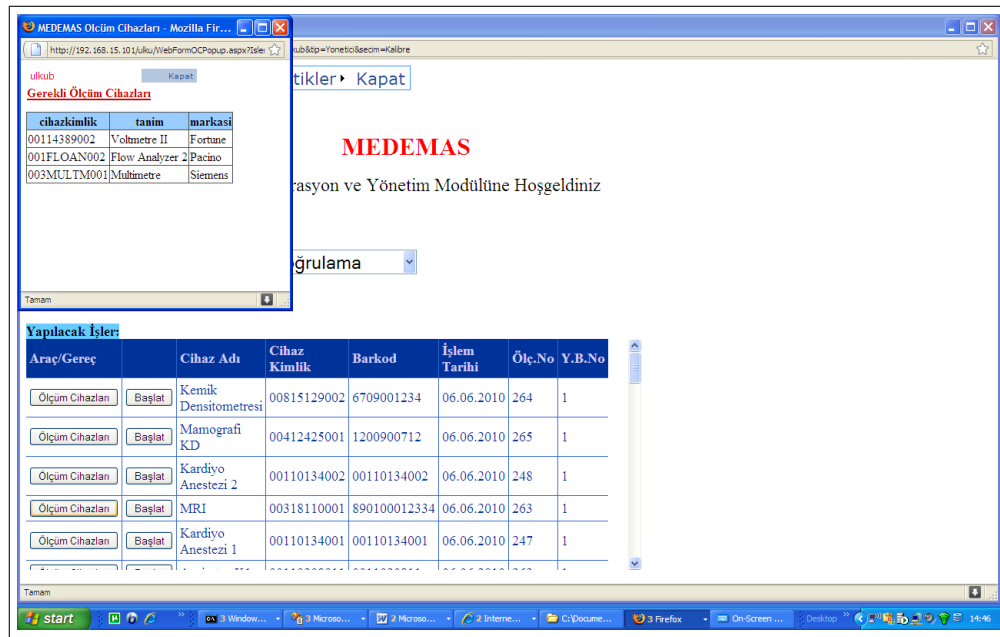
MEDEMAS Olcüm Cihazları - Mozilla Fir...

http://192.168.15.101/ulku/WebFormOCPopup.aspx?Isle

ulkub

Kapat

Gerekli Ölçüm Cihazları

| cihazkimlik | tanim | markasi |
|---|---|---|
| 00114389002 | Voltmetre II | Fortune |
| 001FLOAN002 | Flow Analyzer 2 | Pacino |
| 003MULTM001 | Multimetre | Siemens |

Tamam

kub&tip=Yonetici&secim=Kalibre

tikler ▸ Kapat

MEDEMAS

rasyon ve Yönetim Modülüne Hoşgeldiniz

ğrulama

Yapılacak İşler:

| Araç/Gereç | | Cihaz Adı | Cihaz Kimlik | Barkod | İşlem Tarihi | Ölç.No | Y.B.No |
|---|---|---|---|---|---|---|---|
| Ölçüm Cihazları | Başlat | Kemik Densitometresi | 00815129002 | 6709001234 | 06.06.2010 | 264 | 1 |
| Ölçüm Cihazları | Başlat | Mamografi KD | 00412425001 | 1200900712 | 06.06.2010 | 265 | 1 |
| Ölçüm Cihazları | Başlat | Kardiyo Anestezi 2 | 00110134002 | 00110134002 | 06.06.2010 | 248 | 1 |
| Ölçüm Cihazları | Başlat | MRI | 00318110001 | 890100012334 | 06.06.2010 | 263 | 1 |
| Ölçüm Cihazları | Başlat | Kardiyo Anestezi 1 | 00110134001 | 00110134001 | 06.06.2010 | 247 | 1 |
| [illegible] | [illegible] | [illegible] | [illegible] | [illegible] | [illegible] | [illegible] | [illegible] |

Tamam

start | 3 Window... | 3 Microso... | 2 Microso... | 2 Interne... | C:\Docume... | 3 Firefox | On-Screen ... | Desktop | 14:46